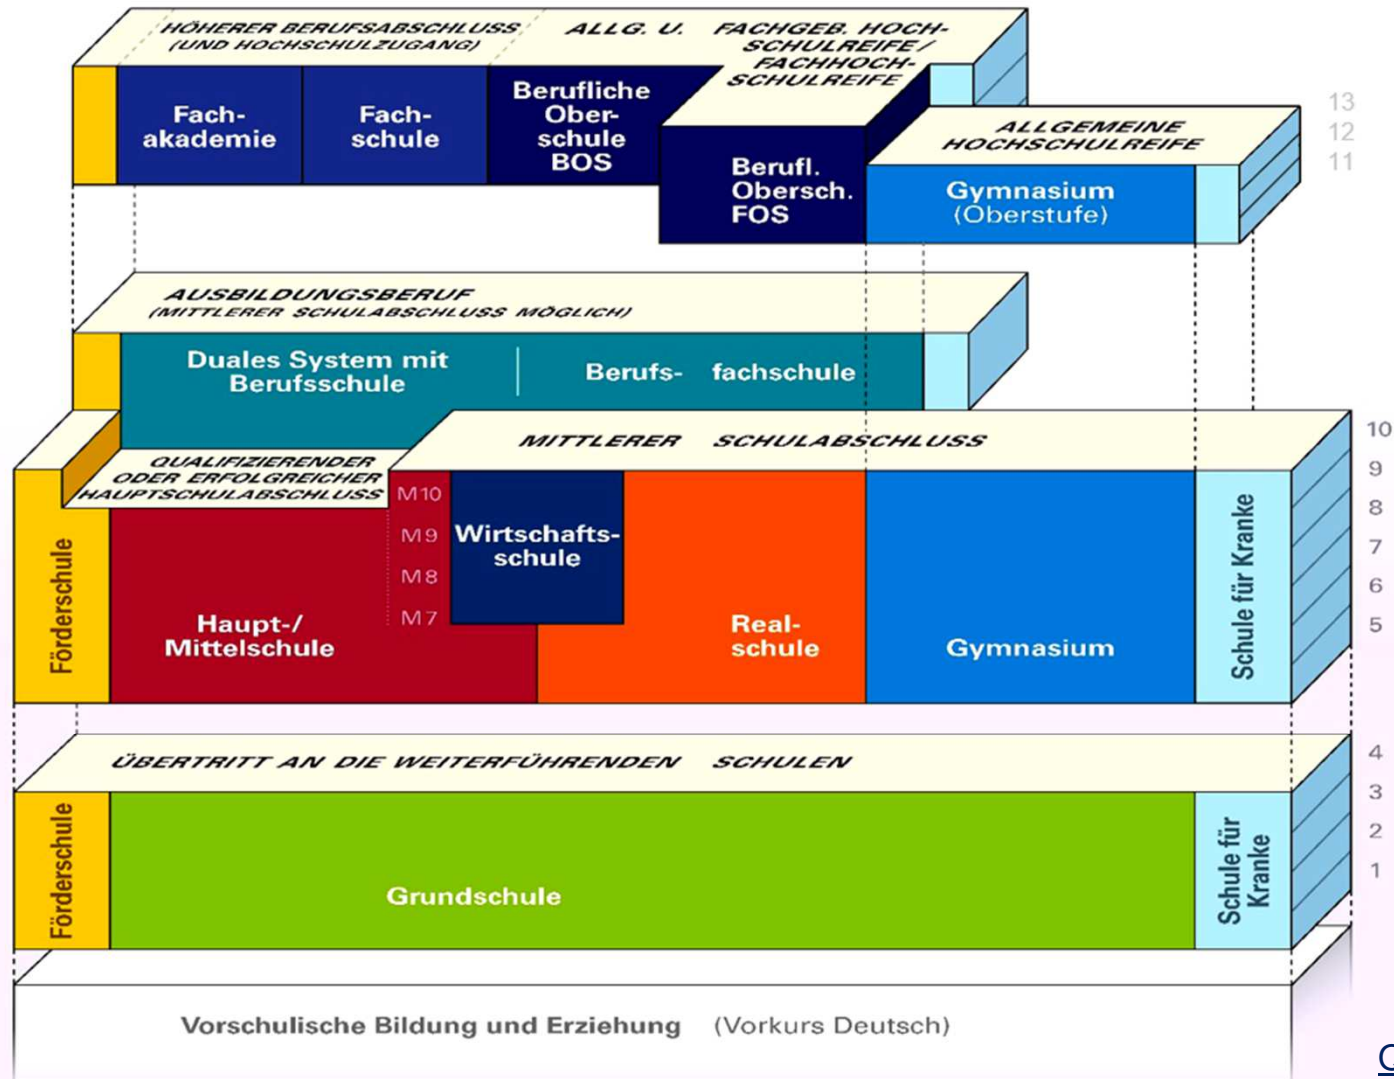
HÖHERER BERUFSABSCHLUSS (UND HOCHSCHULZUGANG)

ALLG. U. FACHGEB. HOCHSCHULREIFE/ FACHHOCHSCHULREIFE

Fachakademie

Fachschule

Berufliche Oberschule BOS

Berufl. Obersch. FOS

ALLGEMEINE HOCHSCHULREIFE

Gymnasium (Oberstufe)

13
12
11

AUSBILDUNGSBERUF (MITTLERER SCHULABSCHLUSS MÖGLICH)

Duales System mit Berufsschule

Berufs- fachschule

MITTLERER SCHULABSCHLUSS

QUALIFIZIERENDER ODER ERFOLGREICHER HAUPTSCHULABSCHLUSS

M10
M9
M8
M7

Wirtschaftsschule

Förderschule

Haupt-/ Mittelschule

Realschule

Gymnasium

Schule für Kranke

10
9
8
7
6
5

ÜBERTRITT AN DIE WEITERFÜHRENDEN SCHULEN

4
3
2
1

Förderschule

Grundschule

Schule für Kranke

Vorschulische Bildung und Erziehung (Vorkurs Deutsch)